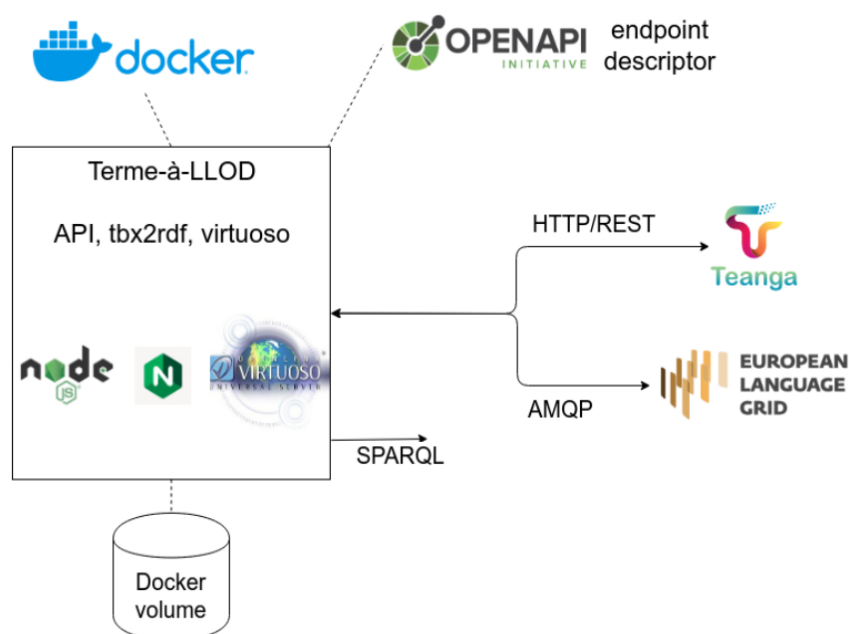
docker

OPENAPI INITIATIVE

endpoint descriptor

Terme-à-LLOD

API, tbx2rdf, virtuoso

node JS

N

OPENLINK VIRTUOSO UNIVERSAL SERVER

HTTP/REST

Teanga

AMQP

EUROPEAN LANGUAGE GRID

SPARQL

Docker volume